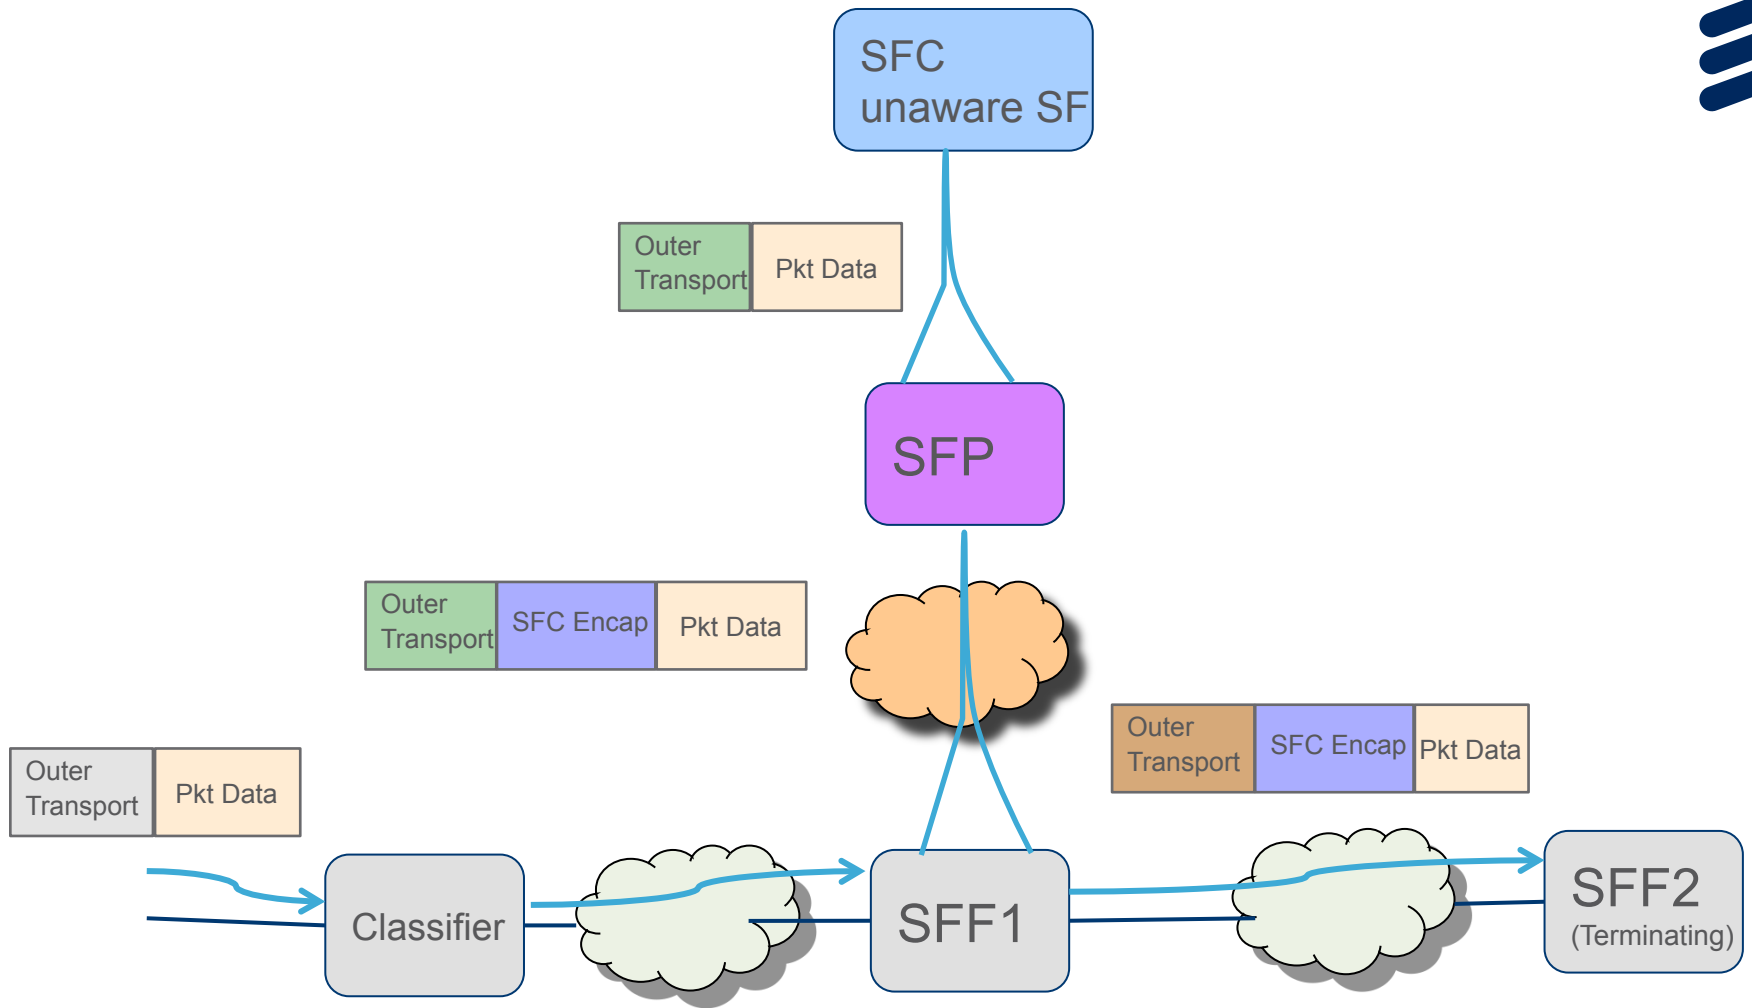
SFC unaware SF

| Outer Transport | Pkt Data |
|---|---|

SFP

| Outer Transport | SFC Encap | Pkt Data |
|---|---|---|

| Outer Transport | SFC Encap | Pkt Data |
|---|---|---|

| Outer Transport | Pkt Data |
|---|---|

Classifier

SFF1

SFF2
(Terminating)